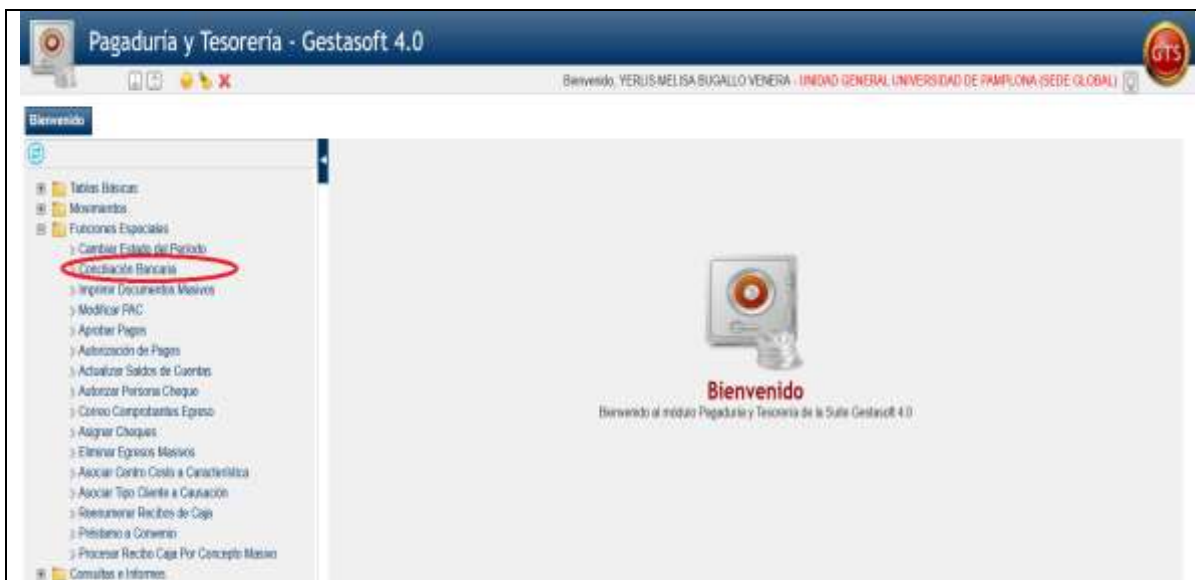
Pagaduría y Tesorería - Gestasoft 4.0

GTS

Bienvenido, YERLIS MELISA BUGALLO VENERA - UNIDAD GENERAL UNIVERSIDAD DE PAMPLONA (SEDE GLOBAL)

Bienvenido

Tablas Básicas
Movimientos
Funciones Especiales
Cambiar Estado del Periodo
Conciliación Bancaria
Imprimir Documentos Masivos
Modificar PAC
Aprobar Pagos
Autorización de Pagos
Actualizar Saldos de Cuentas
Autorizar Persona Cheque
Correo Comprobantes Egreso
Asignar Cheques
Eliminar Egresos Masivos
Asociar Centro Costo a Característica
Asociar Tipo Cliente a Causación
Reenumerar Recibos de Caja
Préstamo a Convenio
Procesar Recibo Caja Por Concepto Masivo
Consultas e Informes

Bienvenido

Bienvenido al módulo Pagaduría y Tesorería de la Suite Gestasoft 4.0